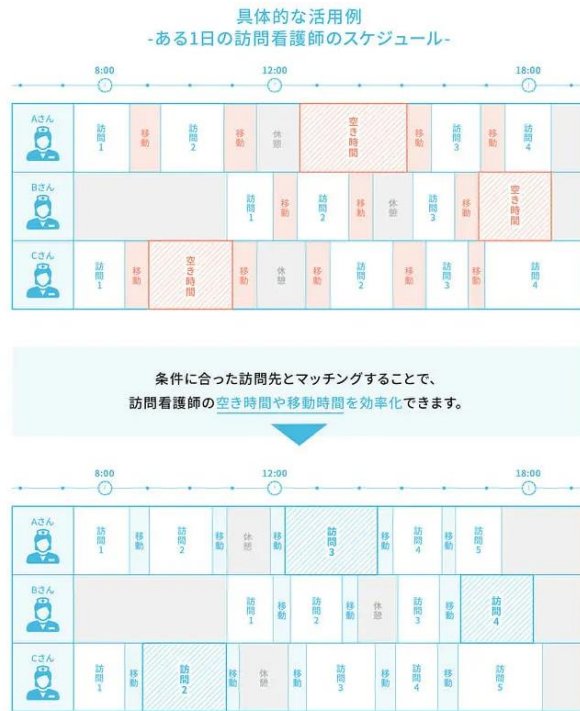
具体的な活用例
-ある1日の訪問看護師のスケジュール-

8:00
12:00
18:00

Aさん
訪問1
移動
訪問2
移動
休憩
空き時間
移動
訪問3
移動
訪問4

Bさん
訪問1
移動
訪問2
移動
休憩
訪問3
移動
空き時間

Cさん
訪問1
移動
空き時間
移動
休憩
移動
訪問2
移動
訪問3
移動
訪問4

条件に合った訪問先とマッチングすることで、
訪問看護師の空き時間や移動時間を効率化できます。

8:00
12:00
18:00

Aさん
訪問1
移動
訪問2
移動
休憩
移動
訪問3
移動
訪問4
移動
訪問5

Bさん
訪問1
移動
訪問2
移動
休憩
訪問3
移動
訪問4

Cさん
訪問1
移動
訪問2
移動
休憩
移動
訪問3
移動
訪問4
移動
訪問5